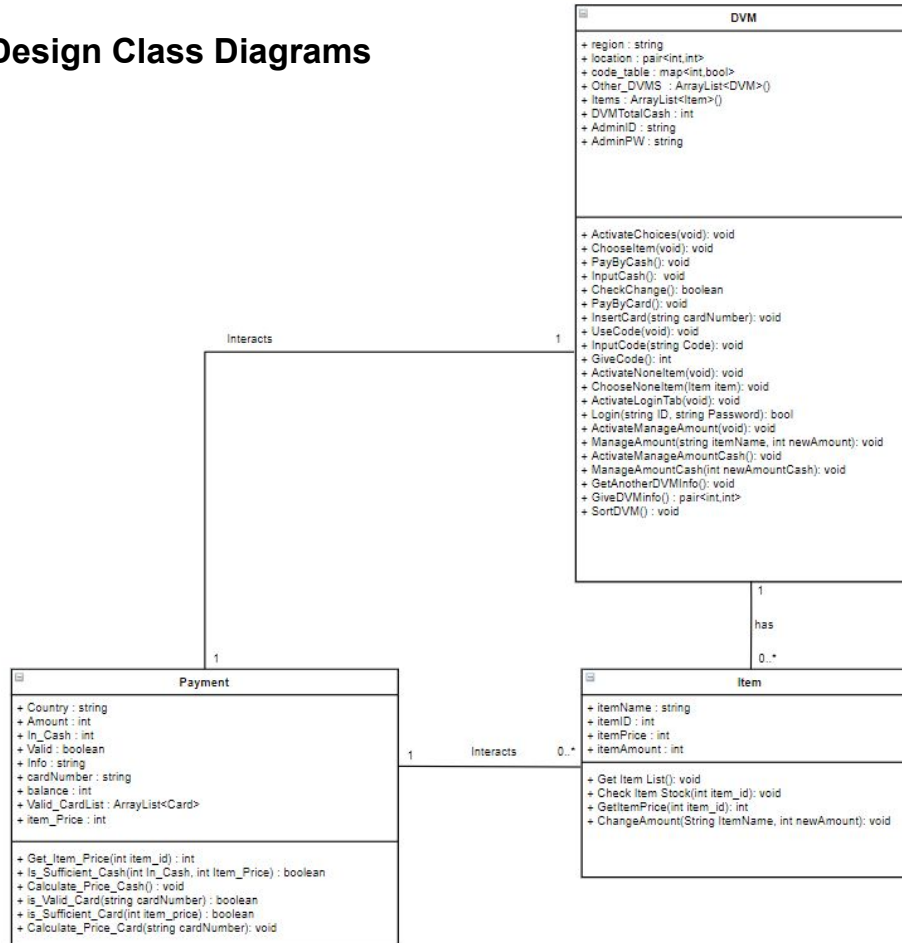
Design Class Diagrams

DVM

+ region : string
+ location : pair<int,int>
+ code_table : map<int,bool>
+ Other_DVMS : ArrayList<DVM>()
+ Items : ArrayList<Item>()
+ DVMTotalCash : int
+ AdminID : string
+ AdminPW : string

+ ActivateChoices(void): void
+ ChooseItem(void): void
+ PayByCash(): void
+ InputCash(): void
+ CheckChange(): boolean
+ PayByCard(): void
+ InsertCard(string cardNumber): void
+ UseCode(void): void
+ InputCode(string Code): void
+ GiveCode(): int
+ ActivateNoneItem(void): void
+ ChooseNoneItem(Item item): void
+ ActivateLoginTab(void): void
+ Login(string ID, string Password): bool
+ ActivateManageAmount(void): void
+ ManageAmount(string itemName, int newAmount): void
+ ActivateManageAmountCash(): void
+ ManageAmountCash(int newAmountCash): void
+ GetAnotherDVMInfo(): void
+ GiveDVMinfo() : pair<int,int>
+ SortDVM() : void

Interacts

1

1

1

has

0..*

Payment

+ Country : string
+ Amount : int
+ In_Cash : int
+ Valid : boolean
+ Info : string
+ cardNumber : string
+ balance : int
+ Valid_CardList : ArrayList<Card>
+ item_Price : int

+ Get_Item_Price(int item_id) : int
+ Is_Sufficient_Cash(int In_Cash, int Item_Price) : boolean
+ Calculate_Price_Cash() : void
+ is_Valid_Card(string cardNumber) : boolean
+ is_Sufficient_Card(int item_price) : boolean
+ Calculate_Price_Card(string cardNumber): void

1

Interacts

0..*

Item

+ itemName : string
+ itemID : int
+ itemPrice : int
+ itemAmount : int

+ Get Item List(): void
+ Check Item Stock(int item_id): void
+ GetItemPrice(int item_id): int
+ ChangeAmount(String ItemName, int newAmount): void